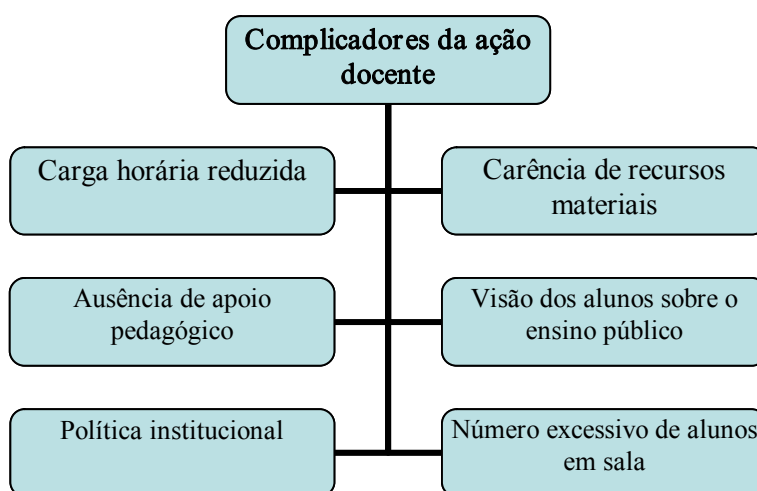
Complicadores da ação docente

Carga horária reduzida

Carência de recursos materiais

Ausência de apoio pedagógico

Visão dos alunos sobre o ensino público

Política institucional

Número excessivo de alunos em sala